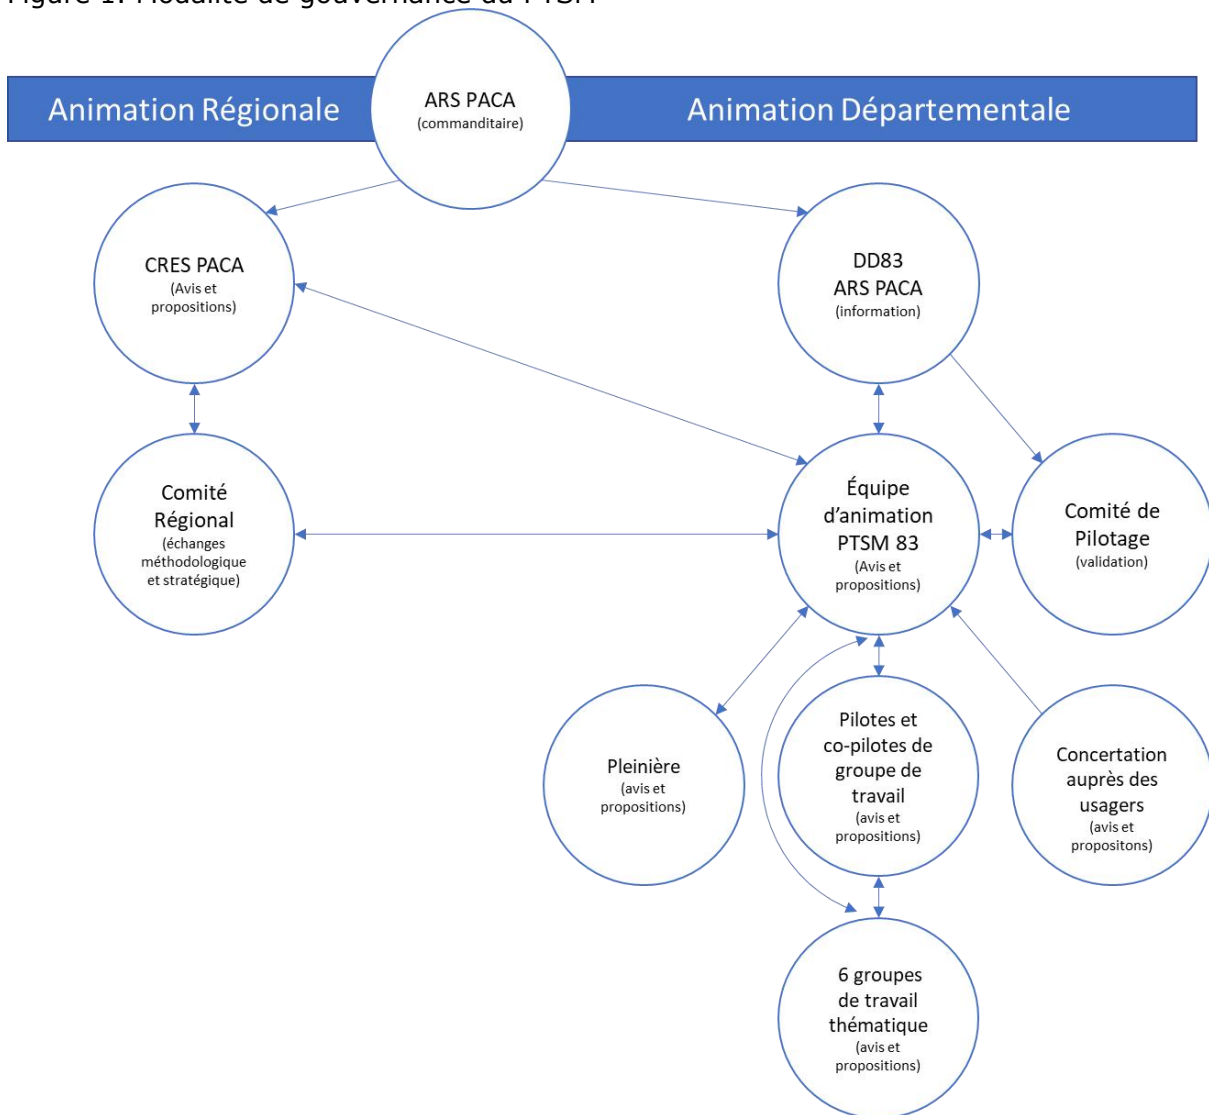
Figure 1: Modalité de gouvernance du PTSM

Animation Régionale

ARS PACA
(commanditaire)

Animation Départementale

CRES PACA
(Avis et propositions)

DD83
ARS PACA
(information)

Comité Régional
(échanges méthodologique et stratégique)

Équipe d'animation PTSM 83
(Avis et propositions)

Comité de Pilotage
(validation)

Pleinière
(avis et propositions)

Pilotes et co-pilotes de groupe de travail
(avis et propositions)

Concertation auprès des usagers
(avis et propositons)

6 groupes de travail thématique
(avis et propositions)